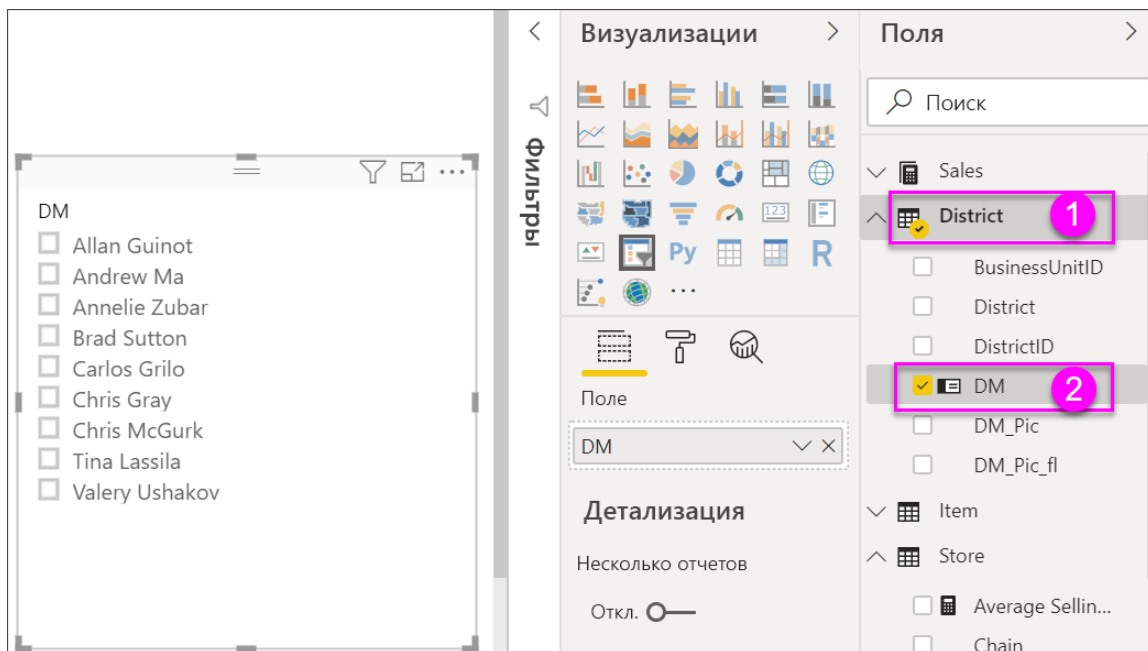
DM
Allan Guinot
Andrew Ma
Annelie Zubar
Brad Sutton
Carlos Grilo
Chris Gray
Chris McGurk
Tina Lassila
Valery Ushakov

Фильтры

Визуализации

Py
R
...

Поле
DM

Детализация
Несколько отчетов
Откл.

Поля
Поиск
Sales
District
1
BusinessUnitID
District
DistrictID
DM
2
DM_Pic
DM_Pic_fl
Item
Store
Average Sellin...
Chain